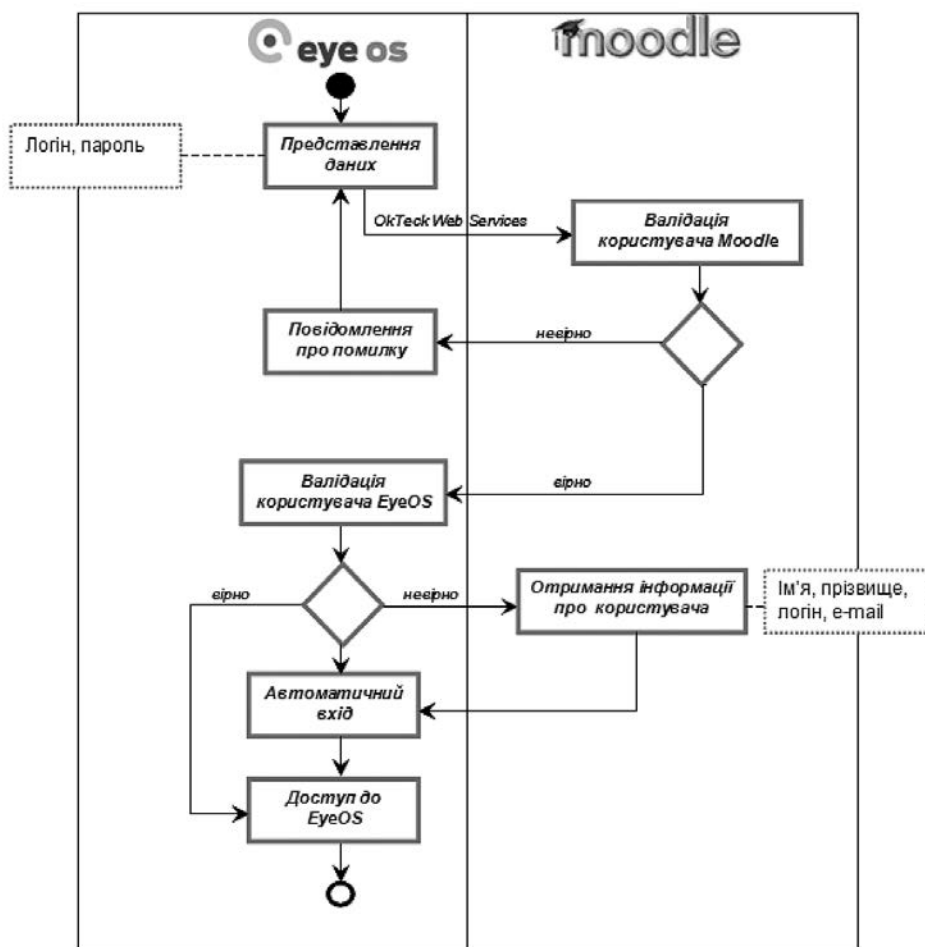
eye os

moodle

Логін, пароль

Представлення даних

OkTeck Web Services

Валідація користувача Moodle

Повідомлення про помилку

неєірно

вірно

Валідація користувача EyeOS

вірно

неєірно

Отримання інформації про користувача

Ім'я, прізвище, логін, e-mail

Автоматичний вхід

Доступ до EyeOS